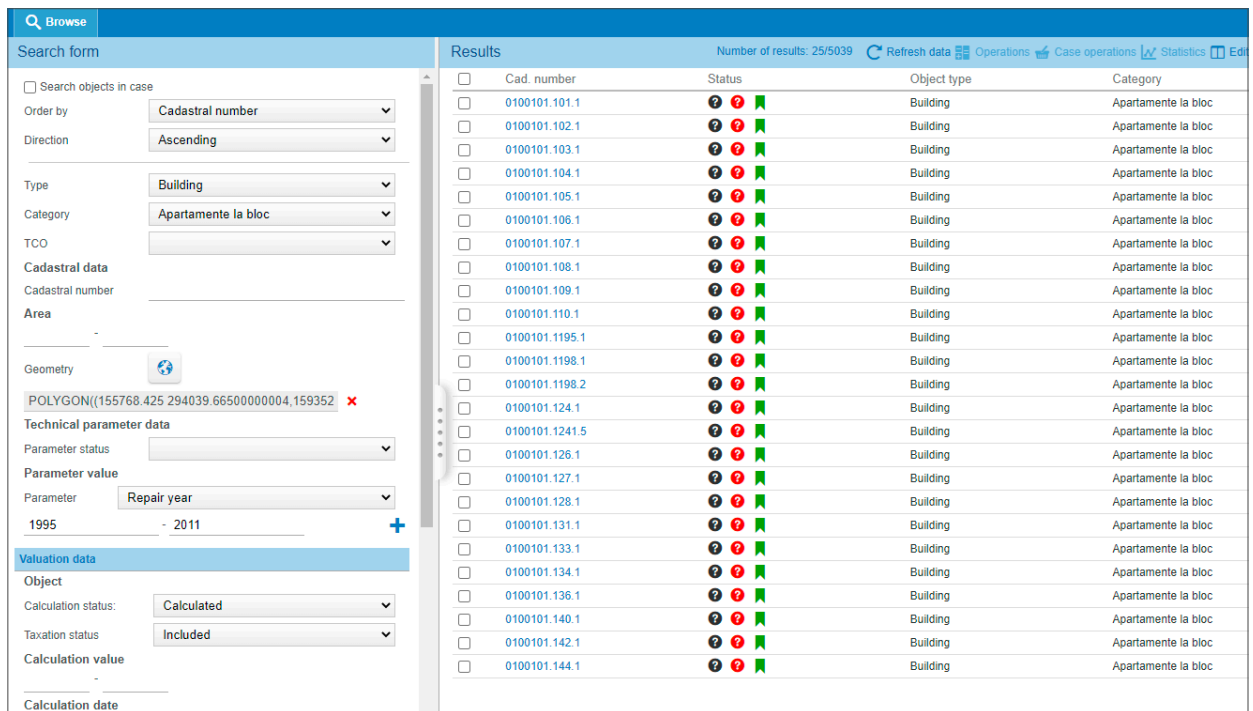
Browse

Search form

Search objects in case

Order by Cadastral number

Direction Ascending

Type Building

Category Apartamente la bloc

TCO

Cadastral data

Cadastral number

Area

-

Geometry

POLYGON((155768.425 294039.66500000004,159352

Technical parameter data

Parameter status

Parameter value

Parameter Repair year

1995 - 2011

Valuation data

Object

Calculation status: Calculated

Taxation status Included

Calculation value

-

Calculation date

Results

Number of results: 25/5039 Refresh data Operations Case operations Statistics Edi

| Cad. number | Status | Object type | Category |
|---|---|---|---|
| 0100101.101.1 | | Building | Apartamente la bloc |
| 0100101.102.1 | | Building | Apartamente la bloc |
| 0100101.103.1 | | Building | Apartamente la bloc |
| 0100101.104.1 | | Building | Apartamente la bloc |
| 0100101.105.1 | | Building | Apartamente la bloc |
| 0100101.106.1 | | Building | Apartamente la bloc |
| 0100101.107.1 | | Building | Apartamente la bloc |
| 0100101.108.1 | | Building | Apartamente la bloc |
| 0100101.109.1 | | Building | Apartamente la bloc |
| 0100101.110.1 | | Building | Apartamente la bloc |
| 0100101.1195.1 | | Building | Apartamente la bloc |
| 0100101.1198.1 | | Building | Apartamente la bloc |
| 0100101.1198.2 | | Building | Apartamente la bloc |
| 0100101.124.1 | | Building | Apartamente la bloc |
| 0100101.1241.5 | | Building | Apartamente la bloc |
| 0100101.126.1 | | Building | Apartamente la bloc |
| 0100101.127.1 | | Building | Apartamente la bloc |
| 0100101.128.1 | | Building | Apartamente la bloc |
| 0100101.131.1 | | Building | Apartamente la bloc |
| 0100101.133.1 | | Building | Apartamente la bloc |
| 0100101.134.1 | | Building | Apartamente la bloc |
| 0100101.136.1 | | Building | Apartamente la bloc |
| 0100101.140.1 | | Building | Apartamente la bloc |
| 0100101.142.1 | | Building | Apartamente la bloc |
| 0100101.144.1 | | Building | Apartamente la bloc |